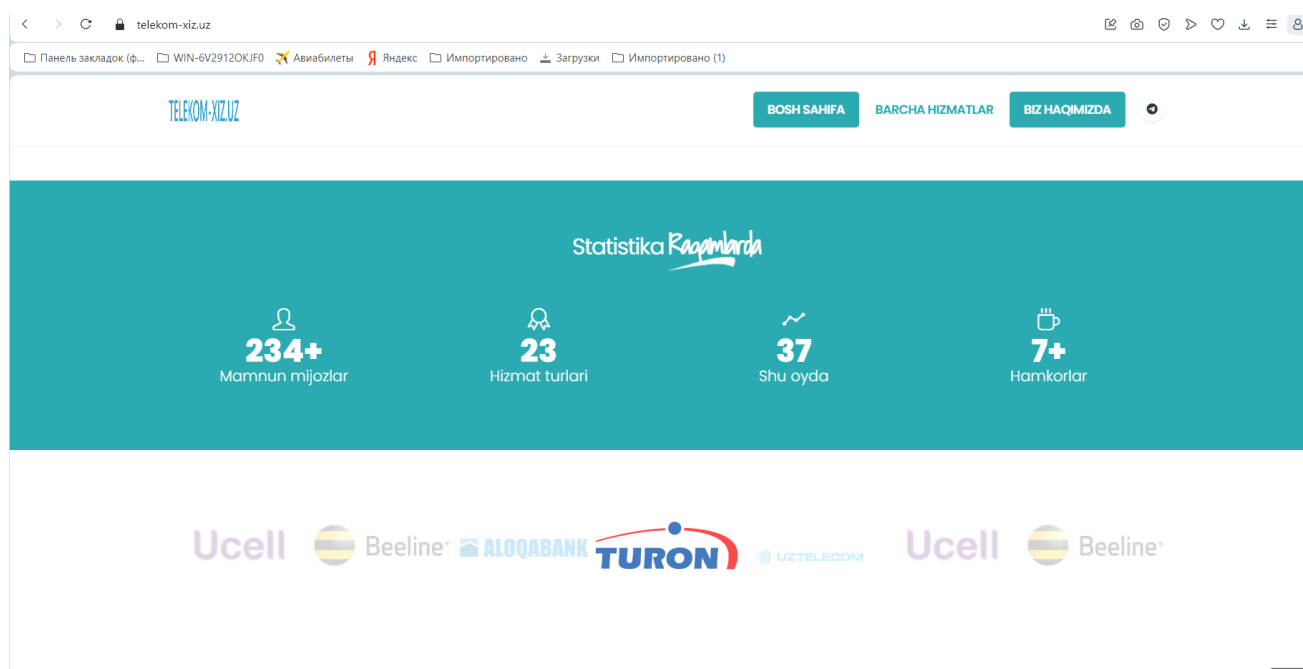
telekom-xiz.uz

Панель закладок (ф... WIN-6V2912OKJF0 Авиабилеты Яндекс Импортировано Загрузки Импортировано (1)

TELEKOM-XIZ.UZ

BOSH SAHIFA BARCHA HIZMATLAR BIZ HAQIMIZDA

Statistika Raqamlarda

234+
Mamnun mijozlar

23
Hizmat turlari

37
Shu oyda

7+
Hamkorlar

Ucell Beeline ALOQABANK TURON UZTELECOM Ucell Beeline